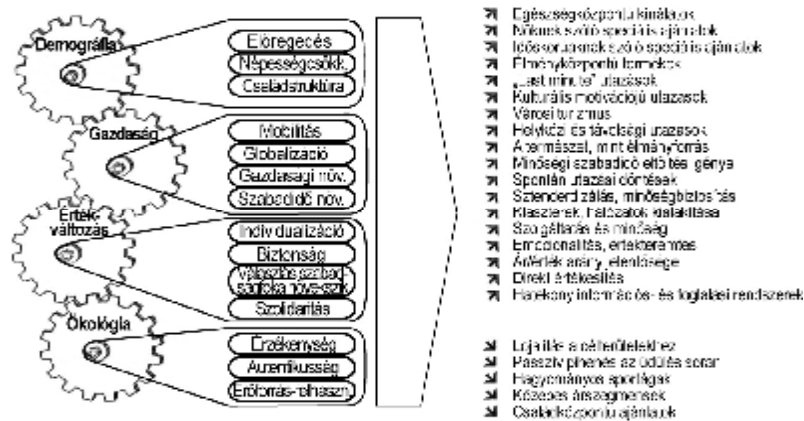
Demográfia
Elöregedés
Népességcsökk.
Családstruktúra

Gazdaság
Mobilitás
Globalizáció
Gazdasági növ.
Szabadidő növ.

Érték-változás
Individualizáció
Biztonság
Választási szabadság, tájékozottság növekedése
Szolidaritás

Ökológia
Érzékenység
Autentikusság
Erőforrás-felhaszn.

Egészségközpontú kínálatok
Nőknek szóló speciális ajánlatok
Időseknek szóló speciális ajánlatok
Élményközpontú termékek
„Last minute" utazások
Kulturális motivációjú utazások
Városi turizmus
Helyközi és távolsági utazások
A természet, mint élményforrás
Minőségi szabadidő eltöltés igénye
Spontán utazási döntések
Szendervizálás, minőségbiztosítás
Klaszterek, hálózatok kialakítása
Szolgáltatás és minőség
Emocionalitás, értékteremtés
Ár/érték arány, elemlegesség
Direkt értékesítés
Hatékony információs- és foglalási rendszerek

Lejutás a célterületekhez
Passzív pihenés az üdülés során
Hagyományos sportágak
Közepes árszegmensek
Családközpontú ajánlatok